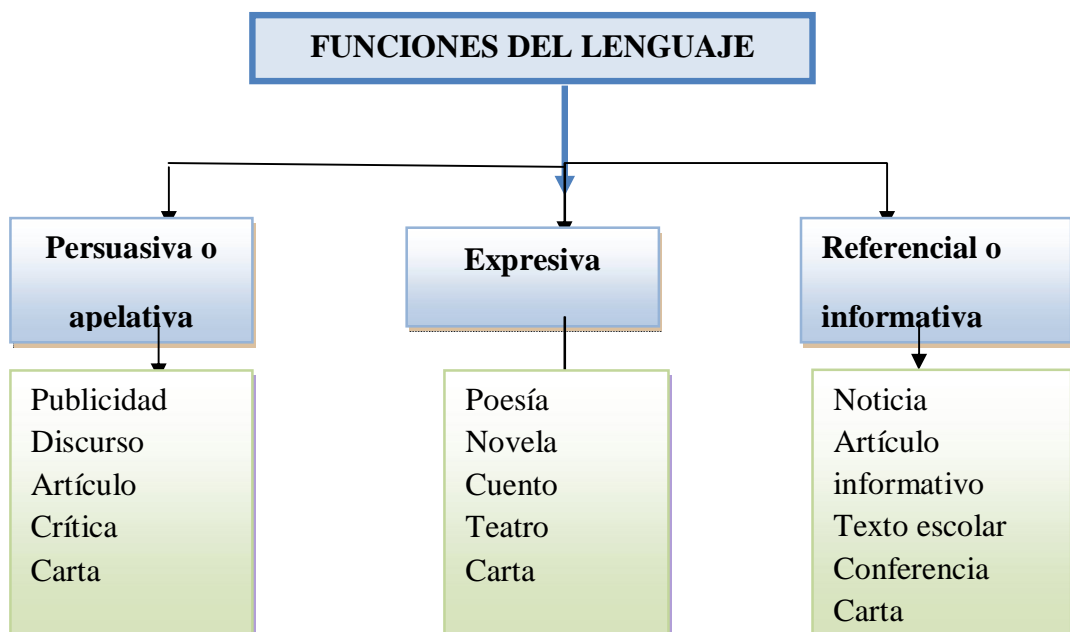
FUNCIONES DEL LENGUAJE

Persuasiva o apelativa

Publicidad
Discurso
Artículo
Crítica
Carta

Expresiva

Poesía
Novela
Cuento
Teatro
Carta

Referencial o informativa

Noticia
Artículo informativo
Texto escolar
Conferencia
Carta